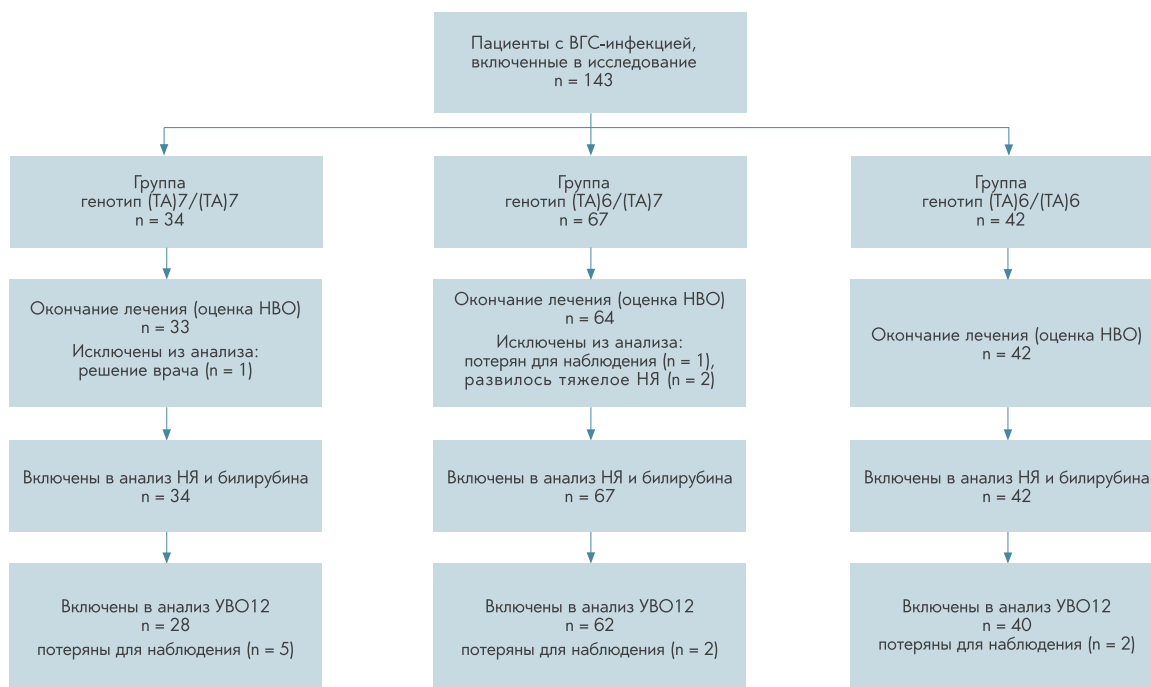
Пациенты с ВГС-инфекцией, включенные в исследование
n = 143

Группа
генотип (TA)7/(TA)7
n = 34

Окончание лечения (оценка НВО)
n = 33
Исключены из анализа:
решение врача (n = 1)

Включены в анализ НЯ и билирубина
n = 34

Включены в анализ УВО12
n = 28
потеряны для наблюдения (n = 5)

Группа
генотип (TA)6/(TA)7
n = 67

Окончание лечения (оценка НВО)
n = 64
Исключены из анализа:
потерян для наблюдения (n = 1),
развилось тяжелое НЯ (n = 2)

Включены в анализ НЯ и билирубина
n = 67

Включены в анализ УВО12
n = 62
потеряны для наблюдения (n = 2)

Группа
генотип (TA)6/(TA)6
n = 42

Окончание лечения (оценка НВО)
n = 42

Включены в анализ НЯ и билирубина
n = 42

Включены в анализ УВО12
n = 40
потеряны для наблюдения (n = 2)